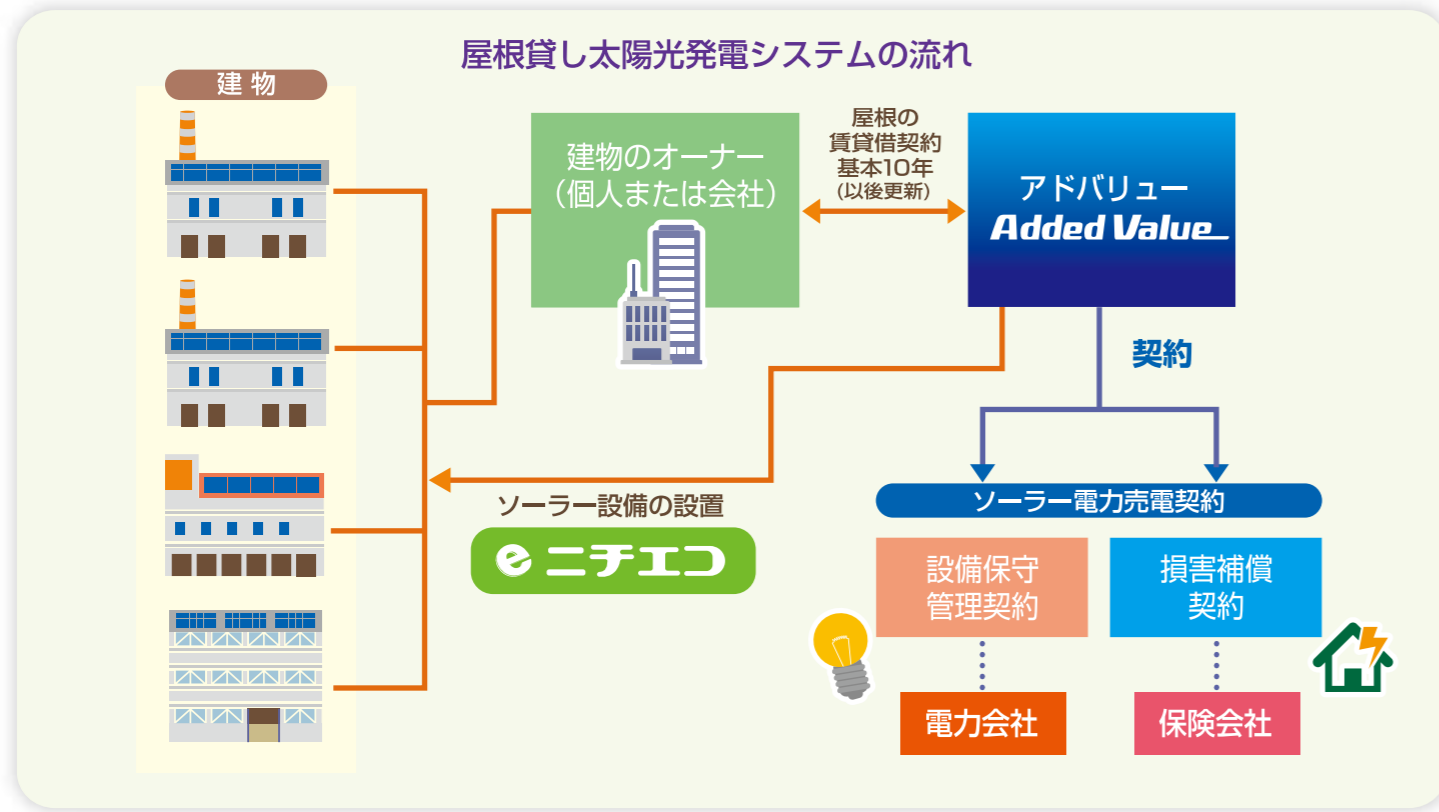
屋根貸し太陽光発電システムの流れ

建物

建物のオーナー
(個人または会社)

屋根の
賃貸借契約
基本10年
(以後更新)

アドバリュー
Added Value

契約

ソーラー設備の設置

e ニチエコ

ソーラー電力売電契約

設備保守
管理契約

損害補償
契約

電力会社

保険会社